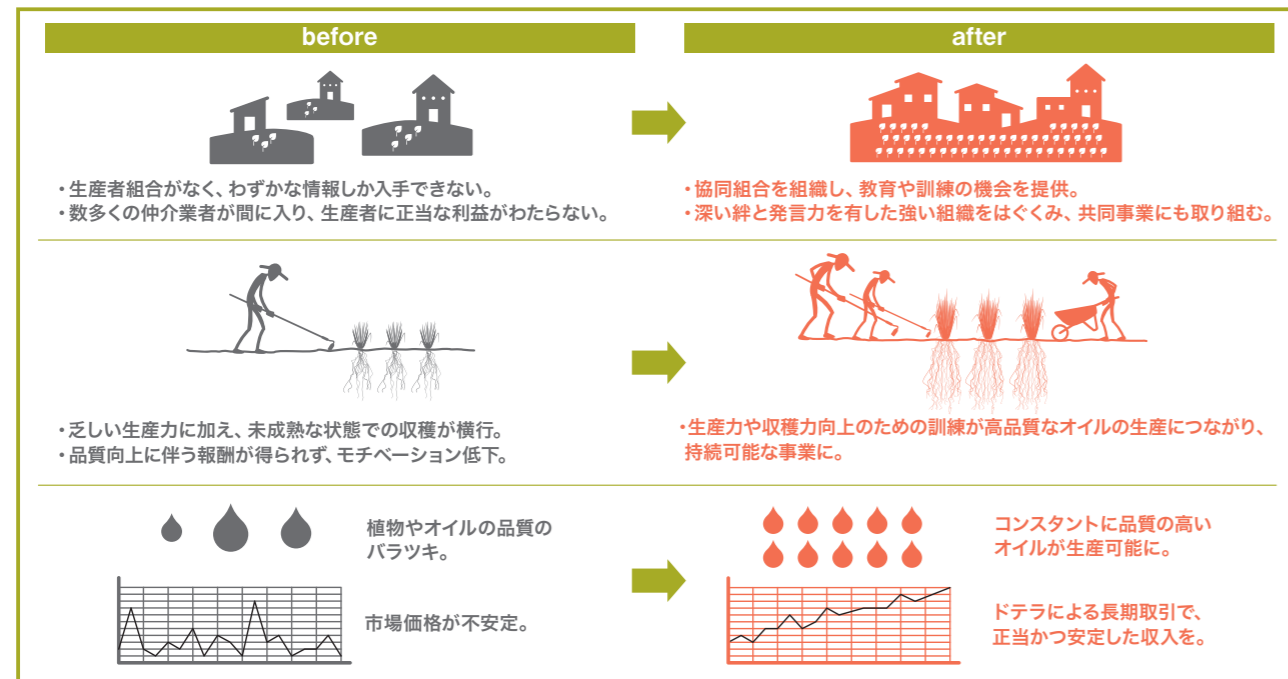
before

after

・生産者組合がなく、わずかな情報しか入手できない。
・数多くの仲介業者が間に入り、生産者に正当な利益がわたらない。

・協同組合を組織し、教育や訓練の機会を提供。
・深い絆と発言力を有した強い組織をはぐくみ、共同事業にも取り組む。

・乏しい生産力に加え、未成熟な状態での収穫が横行。
・品質向上に伴う報酬が得られず、モチベーション低下。

・生産力や収穫力向上のための訓練が高品質なオイルの生産につながり、持続可能な事業に。

植物やオイルの品質のバラツキ。

市場価格が不安定。

コンスタントに品質の高いオイルが生産可能に。

ドテラによる長期取引で、正当かつ安定した収入を。